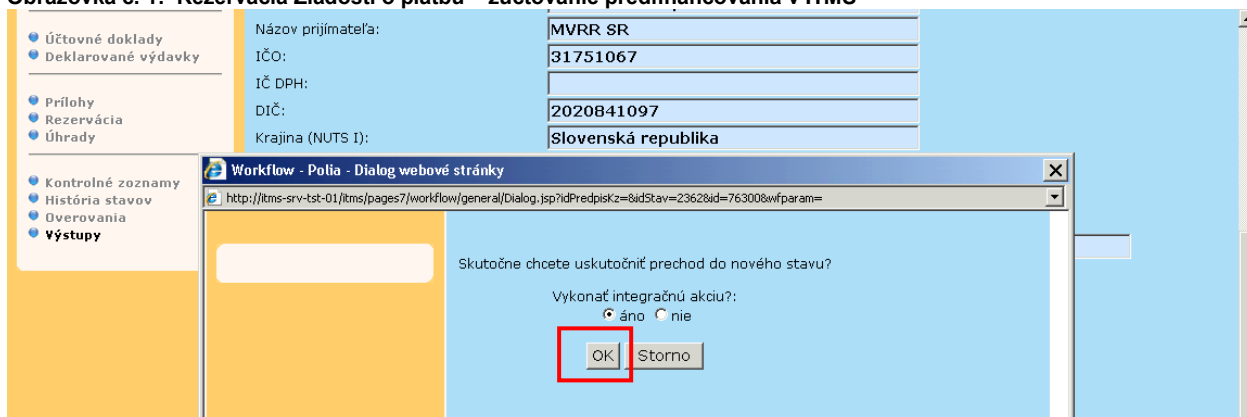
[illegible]

Účtovné doklady
Deklarované výdavky

Prílohy
Rezervácia
Úhrady

Kontrolné zoznamy
História stavov
Overovania
Výstupy

| Názov prijímateľa: | MVRR SR |
|---|---|
| IČO: | 31751067 |
| IČ DPH: | |
| DIČ: | 2020841097 |
| Krajina (NUTS I): | Slovenská republika |

Workflow - Polia - Dialog webové stránky

http://itms-srv-tst-01/itms/pages7/workflow/general/Dialog.jsp?idPredpisKz=&idStav=2362&id=76300&wfparam=

Skutočne chcete uskutočniť prechod do nového stavu?

Vykonať integračnú akciu?:
áno nie

OK Storno